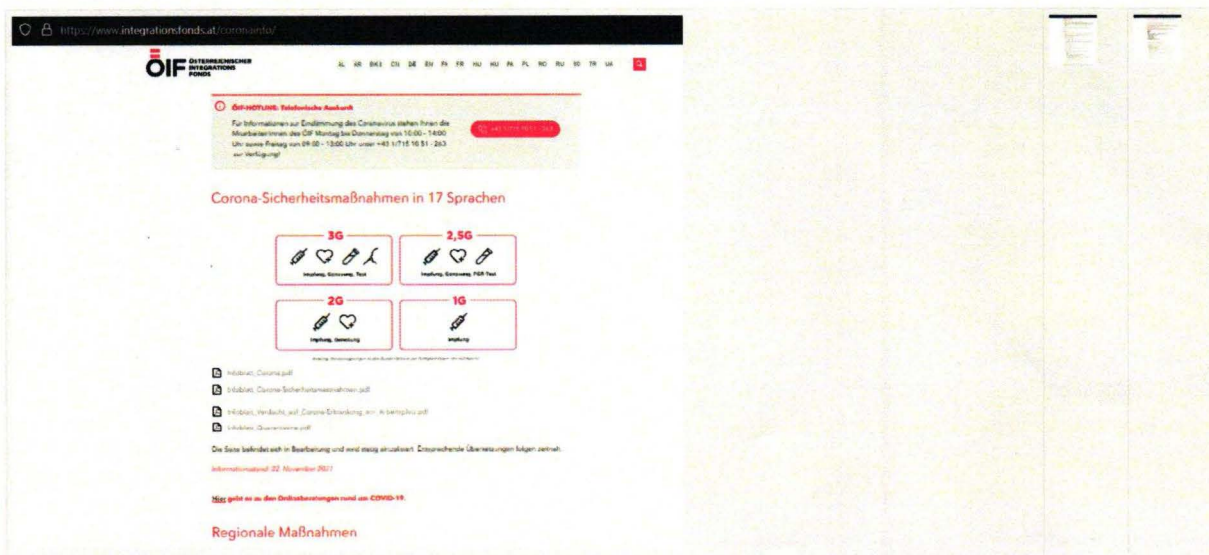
https://www.integrationsfonds.at/coronainfo/

ÖIF ÖSTERREICHISCHER INTEGRATIONS FONDS

AL AR BKS CN DE EN FA FR HU KU PA PL RO RU SO TR UA

ÖIF-HOTLINE: Telefonische Auskunft

Für Informationen zur Eindämmung des Coronavirus stehen Ihnen die Mitarbeiter:innen des ÖIF Montag bis Donnerstag von 10:00 - 14:00 Uhr sowie Freitag von 09:00 - 13:00 Uhr unter +43 1/715 10 51 - 263 zur Verfügung!

+43 1/715 10 51 - 263

Corona-Sicherheitsmaßnahmen in 17 Sprachen

3G
Impfung, Genesung, Test

2,5G
Impfung, Genesung, PCR-Test

2G
Impfung, Genesung

1G
Impfung

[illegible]

Infoblatt_Corona.pdf

Infoblatt_Corona-Sicherheitsmassnahmen.pdf

Infoblatt_Verdacht_auf_Corona-Erkrankung_mit_Arbeitsplatz.pdf

Infoblatt_Quarantaene.pdf

Die Seite befindet sich in Bearbeitung und wird stetig aktualisiert. Entsprechende Übersetzungen folgen zeitnah.

Informationsstand: 02. November 2021

Hier geht es zu den Onlineberatungen rund um COVID-19.

Regionale Maßnahmen